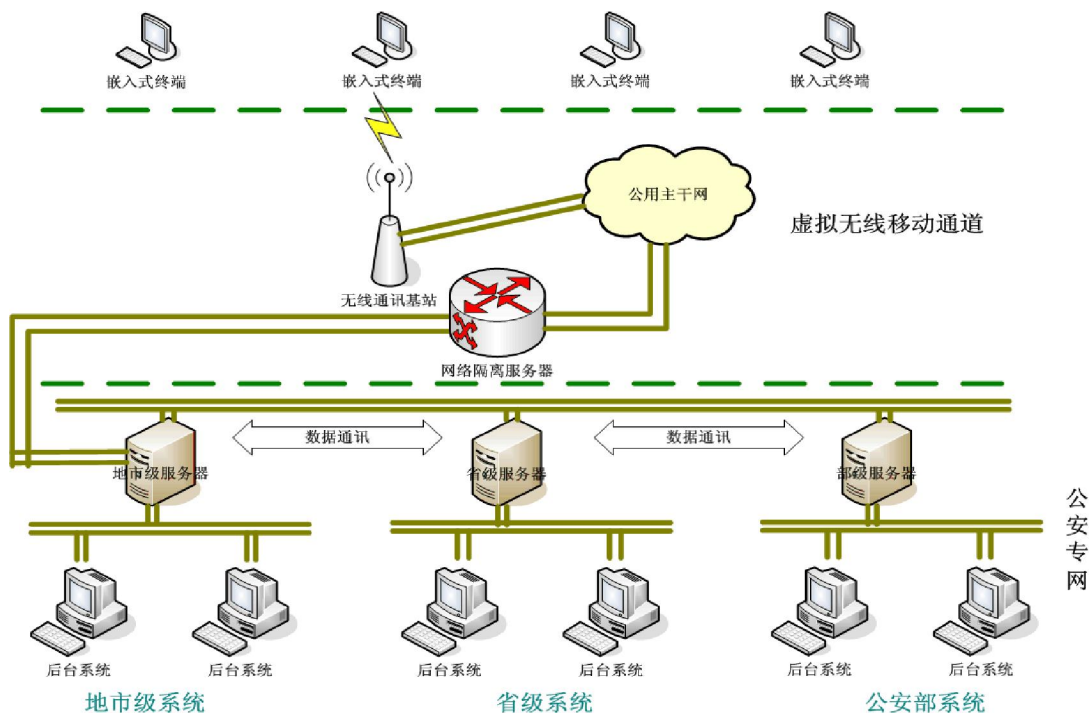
嵌入式终端
嵌入式终端
嵌入式终端
嵌入式终端

公用主干网

虚拟无线移动通道

无线通讯基站

网络隔离服务器

数据通讯
数据通讯

地市级服务器
省级服务器
部级服务器

公安专网

后台系统
后台系统
后台系统
后台系统
后台系统
后台系统

地市级系统
省级系统
公安部系统